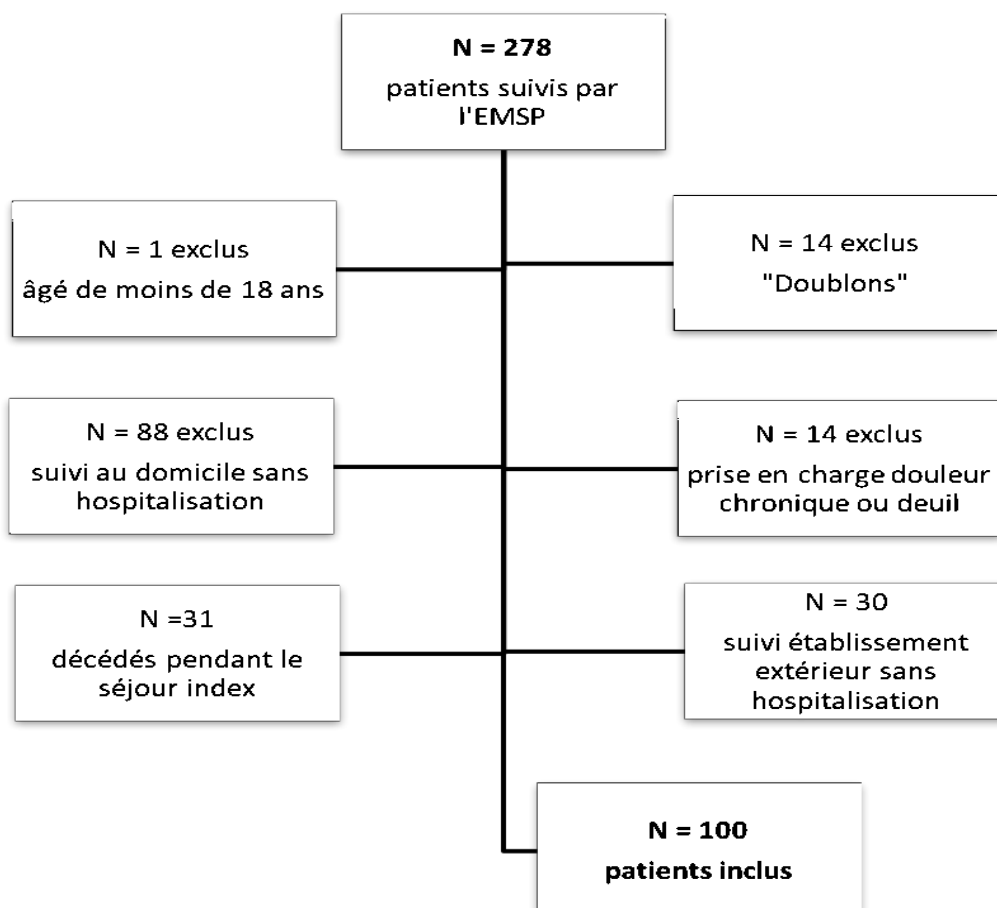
**N = 278**
patients suivis par l'EMSP

N = 1 exclus
âgé de moins de 18 ans

N = 14 exclus
"Doublons"

N = 88 exclus
suivi au domicile sans hospitalisation

N = 14 exclus
prise en charge douleur chronique ou deuil

N =31
décédés pendant le séjour index

N = 30
suivi établissement extérieur sans hospitalisation

**N = 100**
**patients inclus**